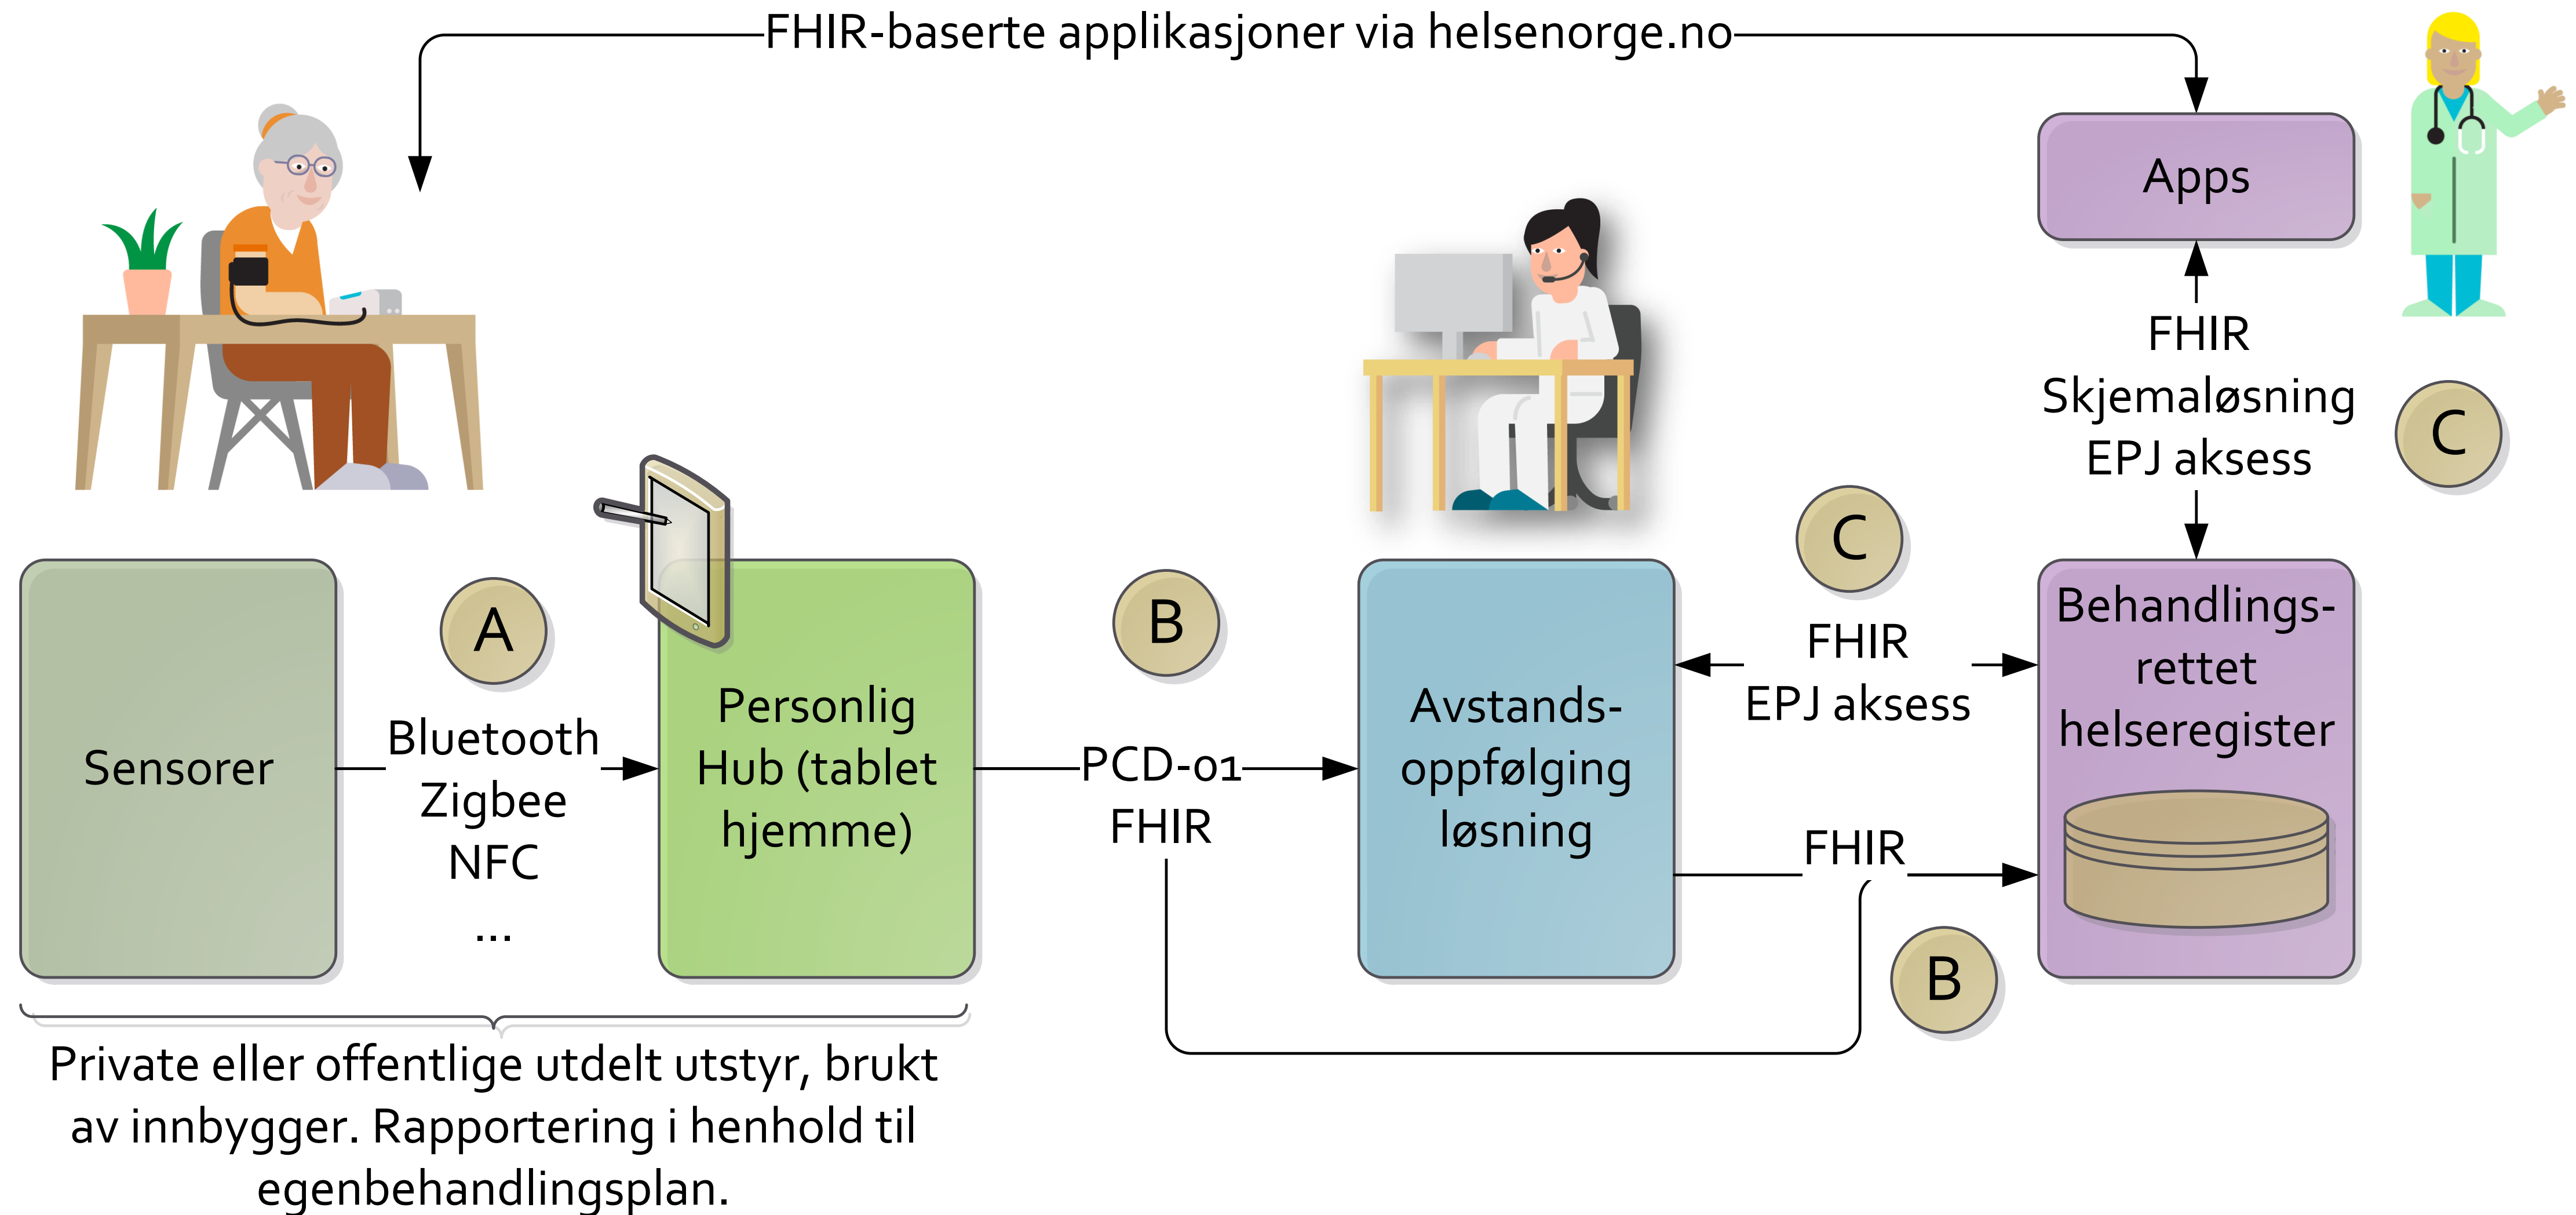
FHIR-baserte applikasjoner via helsenorge.no

Apps

FHIR
Skjemaløsning
EPJ aksess

C

Sensorer

A

Bluetooth
Zigbee
NFC
...

Personlig Hub (tablet hjemme)

B

PCD-01
FHIR

Avstands-oppfølging løsning

C

FHIR
EPJ aksess

FHIR

B

Behandlings-rettet helseregister

Private eller offentlige utdelt utstyr, brukt av innbygger. Rapportering i henhold til egenbehandlingsplan.